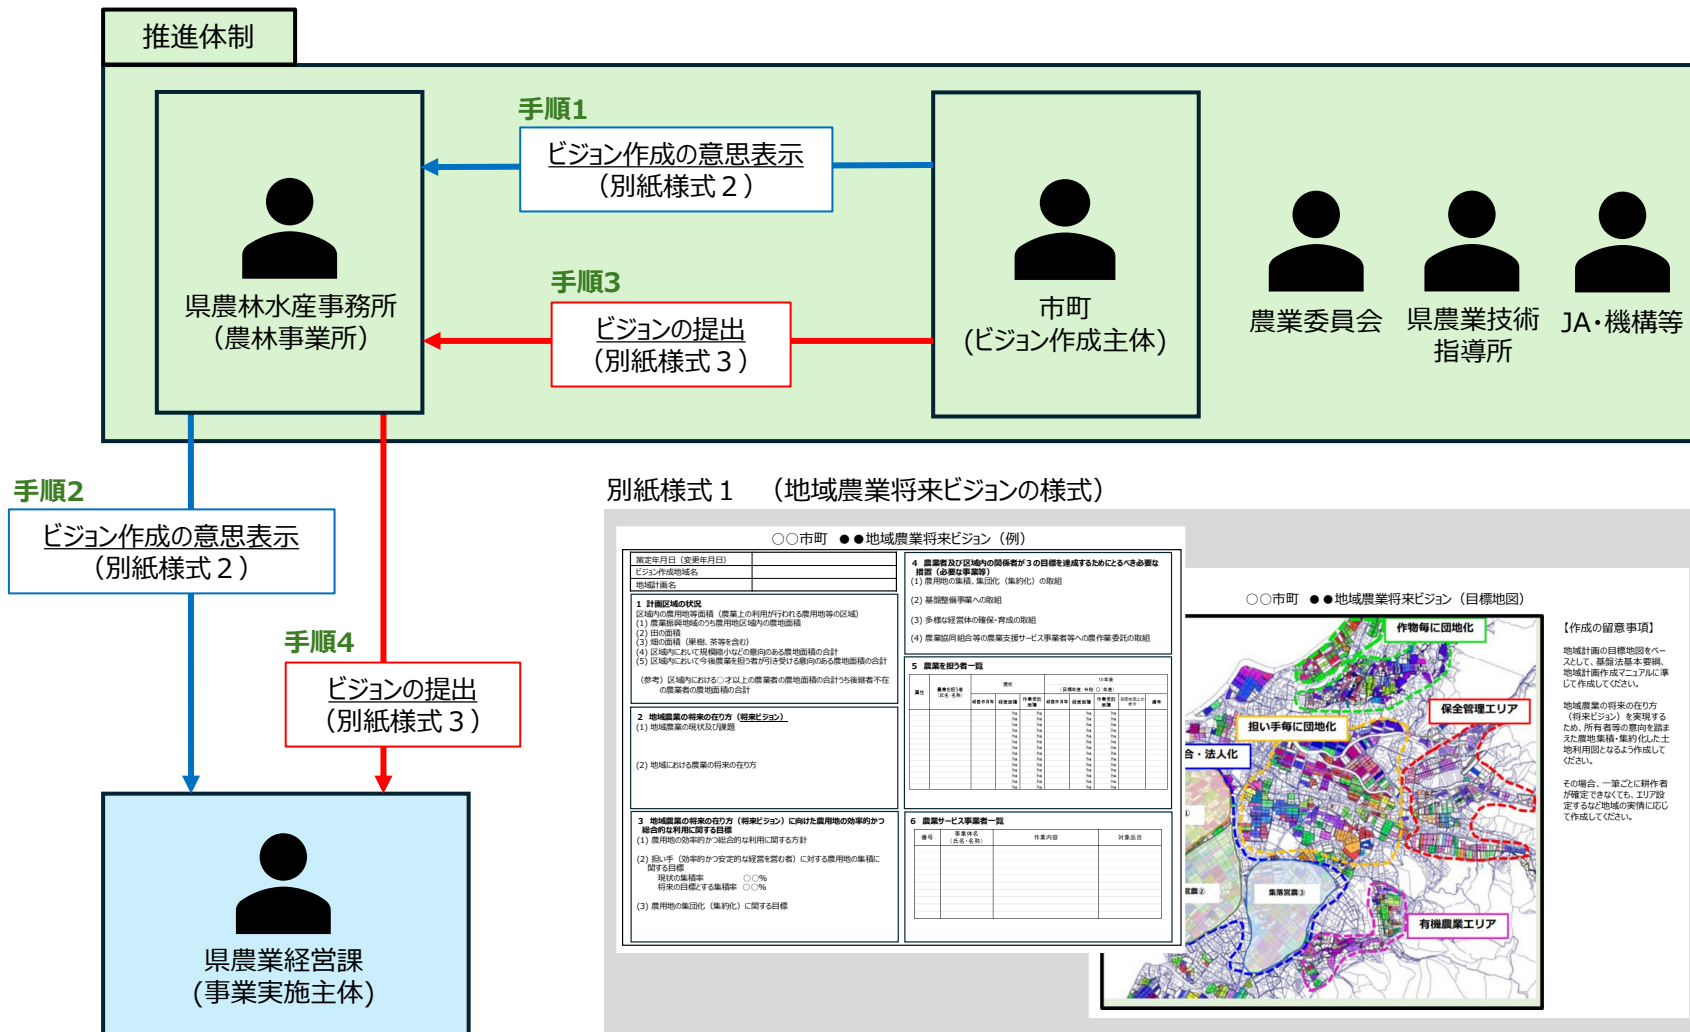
推進体制

手順1
ビジョン作成の意思表示
（別紙様式２）

県農林水産事務所
（農林事業所）

手順3
ビジョンの提出
（別紙様式３）

市町
（ビジョン作成主体）

農業委員会

県農業技術指導所

JA・機構等

手順2
ビジョン作成の意思表示
（別紙様式２）

手順4
ビジョンの提出
（別紙様式３）

県農業経営課
（事業実施主体）

別紙様式１　（地域農業将来ビジョンの様式）

○○市町　●●地域農業将来ビジョン（例）

策定年月日（変更年月日）
ビジョン作成地域名
地域計画名

1 計画区域の状況
区域内の農用地等面積（農業上の利用が行われる農用地等の区域）
(1) 農業振興地域のうち農用地区域内の農地面積
(2) 田の面積
(3) 畑の面積（果樹、茶等を含む）
(4) 区域内において規模縮小などの意向のある農地面積の合計
(5) 区域内において今後農業を担う者が引き受ける意向のある農地面積の合計
（参考）区域内における○才以上の農業者の農地面積の合計うち後継者不在の農業者の農地面積の合計

2 地域農業の将来の在り方（将来ビジョン）
(1) 地域農業の現状及び課題
(2) 地域における農業の将来の在り方

3 地域農業の将来の在り方（将来ビジョン）に向けた農用地の効率的かつ総合的な利用に関する目標
(1) 農用地の効率的かつ総合的な利用に関する方針
(2) 担い手（効率的かつ安定的な経営を営む者）に対する農用地の集積に関する目標
現状の集積率　○○%
将来の目標とする集積率　○○%
(3) 農用地の集団化（集約化）に関する目標

4 農業者及び区域内の関係者が３の目標を達成するためにとるべき必要な措置（必要な事業等）
(1) 農用地の集積、集団化（集約化）の取組
(2) 基盤整備事業への取組
(3) 多様な経営体の確保・育成の取組
(4) 農業協同組合等の農業支援サービス事業者等への農作業委託の取組

5 農業を担う者一覧

6 農業サービス事業者一覧
番号　事業体名（氏名・名称）　作業内容　対象品目

○○市町　●●地域農業将来ビジョン（目標地図）

作物毎に団地化
保全管理エリア
担い手毎に団地化
合・法人化
有機農業エリア

【作成の留意事項】
地域計画の目標地図をベースとして、基盤法基本要綱、地域計画作成マニュアルに準じて作成してください。
地域農業の将来の在り方（将来ビジョン）を実現するため、所有者等の意向を踏まえた農地集積・集約化した土地利用図となるよう作成してください。
その場合、一筆ごとに耕作者が確定できなくても、エリア設定するなど地域の実情に応じて作成してください。